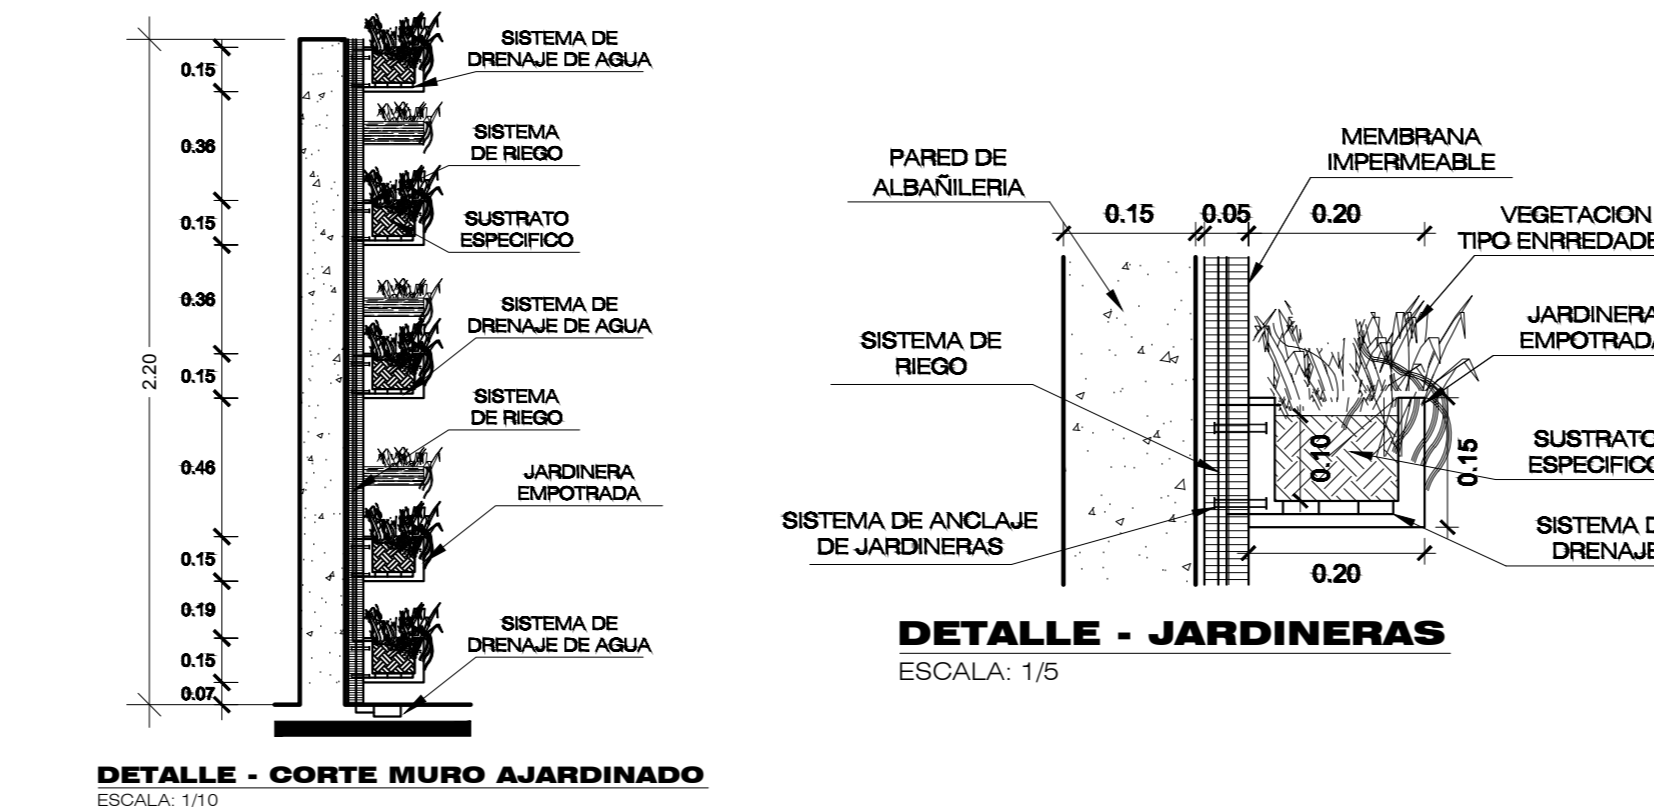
0.15
0.36
0.15
0.36
2.20
0.15
0.46
0.15
0.19
0.15
0.07

SISTEMA DE DRENAJE DE AGUA
SISTEMA DE RIEGO
SUSTRATO ESPECIFICO
SISTEMA DE DRENAJE DE AGUA
SISTEMA DE RIEGO
JARDINERA EMPOTRADA
SISTEMA DE DRENAJE DE AGUA

DETALLE - CORTE MURO AJARDINADO
ESCALA: 1/10

PARED DE ALBAÑILERIA
MEMBRANA IMPERMEABLE
0.15
0.05
0.20
VEGETACION TIPO ENRREDADE
JARDINERA EMPOTRADA
SISTEMA DE RIEGO
0.10
0.15
SUSTRATO ESPECIFICO
SISTEMA DE ANCLAJE DE JARDINERAS
SISTEMA D DRENAJE
0.20

DETALLE - JARDINERAS
ESCALA: 1/5